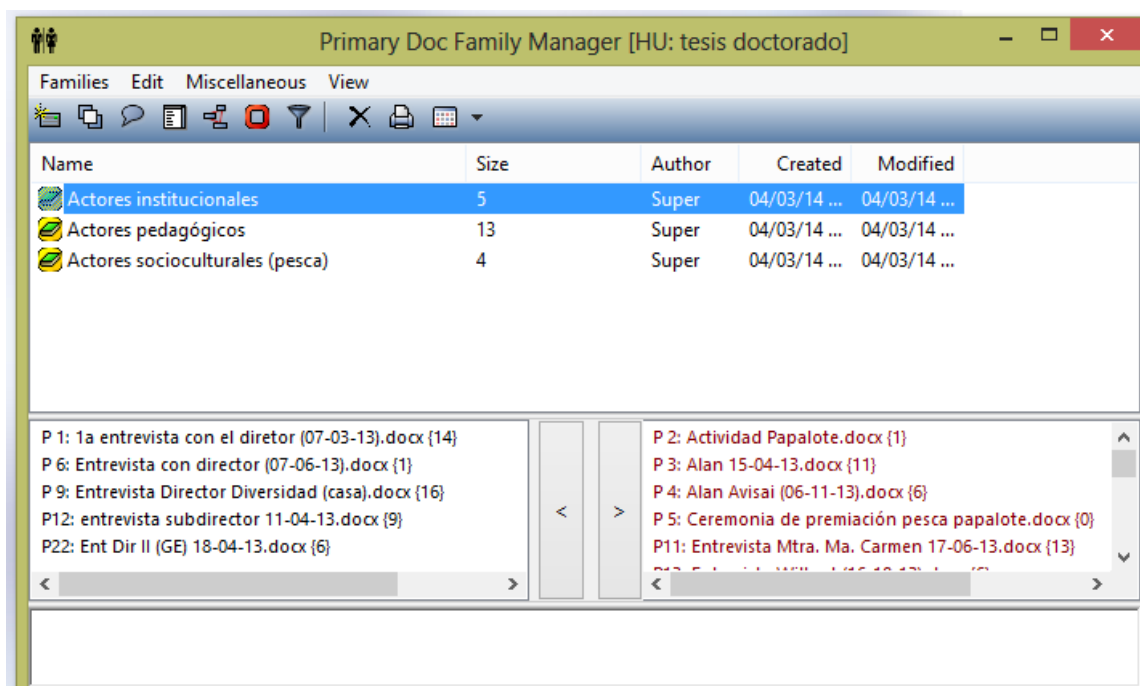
Primary Doc Family Manager [HU: tesis doctorado]

Families Edit Miscellaneous View

| Name | Size | Author | Created | Modified |
|---|---|---|---|---|
| Actores institucionales | 5 | Super | 04/03/14 ... | 04/03/14 ... |
| Actores pedagógicos | 13 | Super | 04/03/14 ... | 04/03/14 ... |
| Actores socioculturales (pesca) | 4 | Super | 04/03/14 ... | 04/03/14 ... |

P 1: 1a entrevista con el diretor (07-03-13).docx {14}
P 6: Entrevista con director (07-06-13).docx {1}
P 9: Entrevista Director Diversidad (casa).docx {16}
P12: entrevista subdirector 11-04-13.docx {9}
P22: Ent Dir II (GE) 18-04-13.docx {6}

<

>

P 2: Actividad Papalote.docx {1}
P 3: Alan 15-04-13.docx {11}
P 4: Alan Avisai (06-11-13).docx {6}
P 5: Ceremonia de premiación pesca papalote.docx {0}
P11: Entrevista Mtra. Ma. Carmen 17-06-13.docx {13}
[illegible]